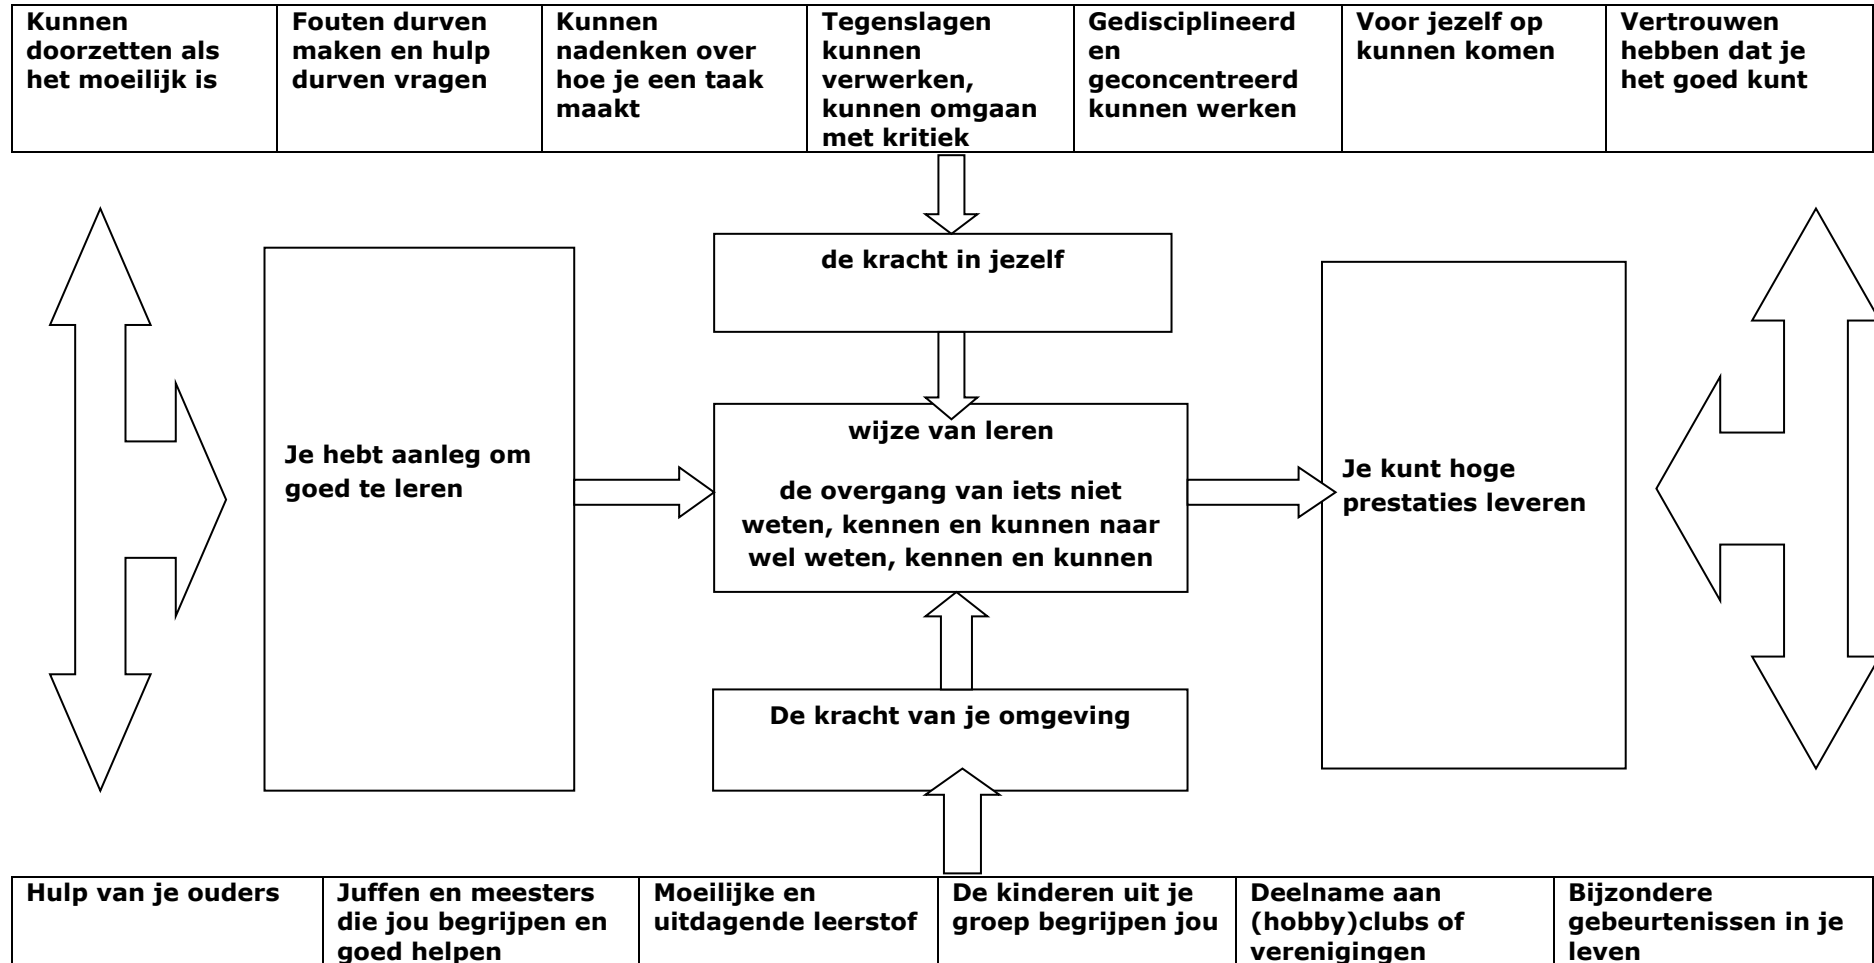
| Kunnen doorzetten als het moeilijk is | Fouten durven maken en hulp durven vragen | Kunnen nadenken over hoe je een taak maakt | Tegenslagen kunnen verwerken, kunnen omgaan met kritiek | Gedisciplineerd en geconcentreerd kunnen werken | Voor jezelf op kunnen komen | Vertrouwen hebben dat je het goed kunt |
|---|---|---|---|---|---|---|

de kracht in jezelf

Je hebt aanleg om goed te leren

wijze van leren

de overgang van iets niet weten, kennen en kunnen naar wel weten, kennen en kunnen

Je kunt hoge prestaties leveren

De kracht van je omgeving

| Hulp van je ouders | Juffen en meesters die jou begrijpen en goed helpen | Moeilijke en uitdagende leerstof | De kinderen uit je groep begrijpen jou | Deelname aan (hobby)clubs of verenigingen | Bijzondere gebeurtenissen in je leven |
|---|---|---|---|---|---|